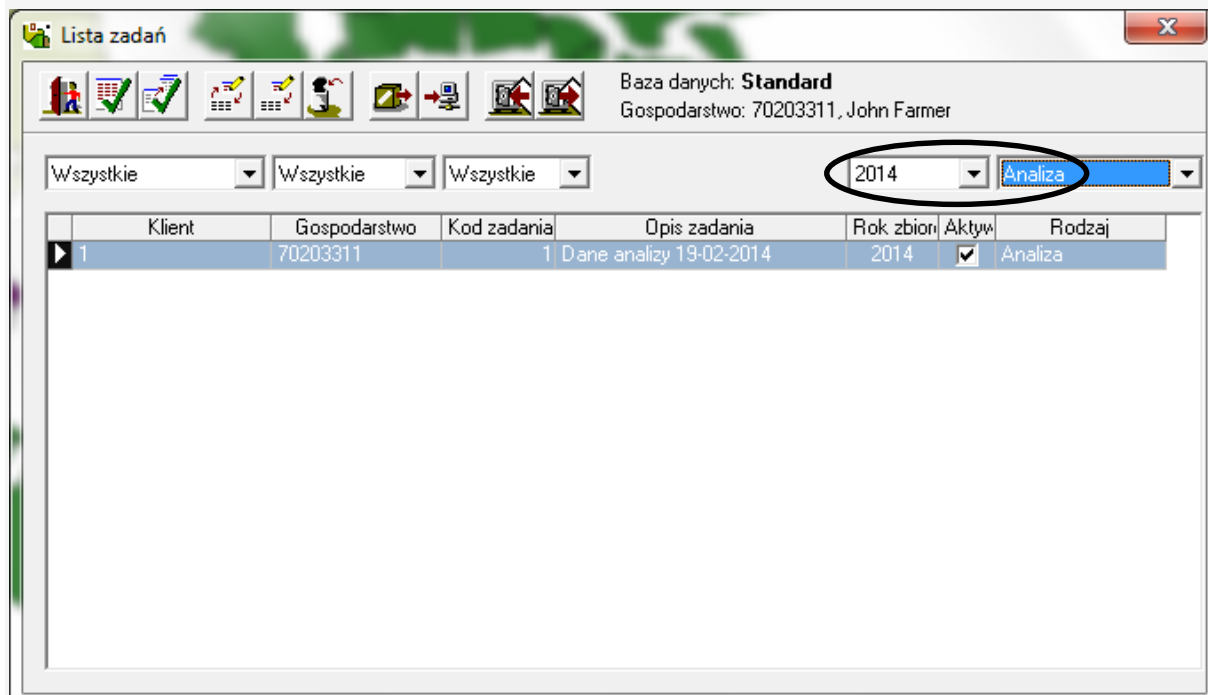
Lista zadań

Baza danych: **Standard**
Gospodarstwo: 70203311, John Farmer

Wszystkie
Wszystkie
Wszystkie
2014
Analiza

| Klient | Gospodarstwo | Kod zadania | Opis zadania | Rok zbiorı | Aktyw | Rodzaj |
|---|---|---|---|---|---|---|
| 1 | 70203311 | 1 | Dane analizy 19-02-2014 | 2014 | ☑ | Analiza |